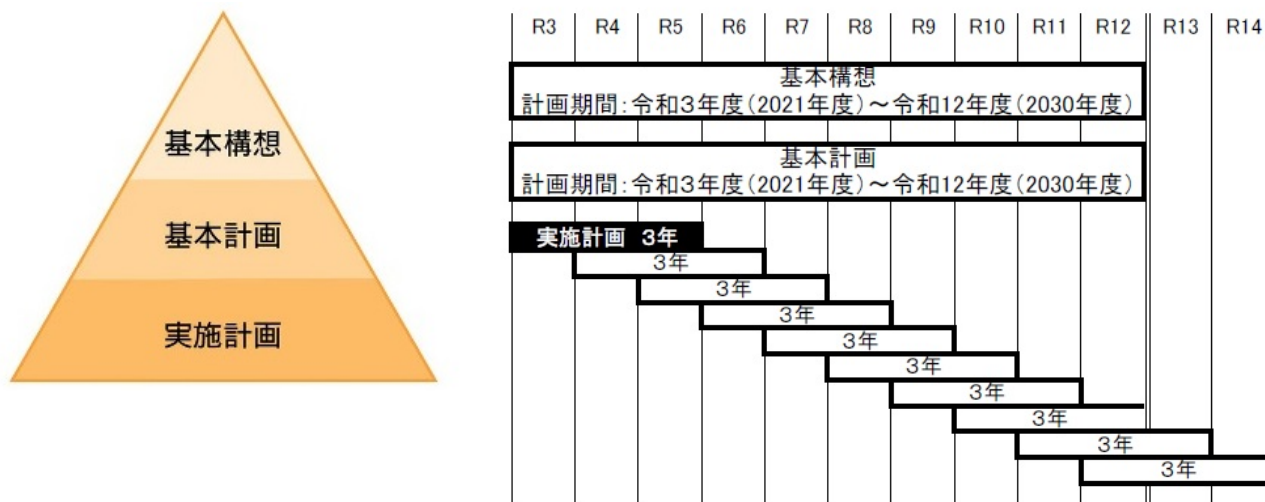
基本構想

基本計画

実施計画

| R3 | R4 | R5 | R6 | R7 | R8 | R9 | R10 | R11 | R12 | R13 | R14 |
|---|---|---|---|---|---|---|---|---|---|---|---|

基本構想
計画期間:令和3年度(2021年度)～令和12年度(2030年度)

基本計画
計画期間:令和3年度(2021年度)～令和12年度(2030年度)

実施計画 3年
3年
3年
3年
3年
3年
3年
3年
3年
3年